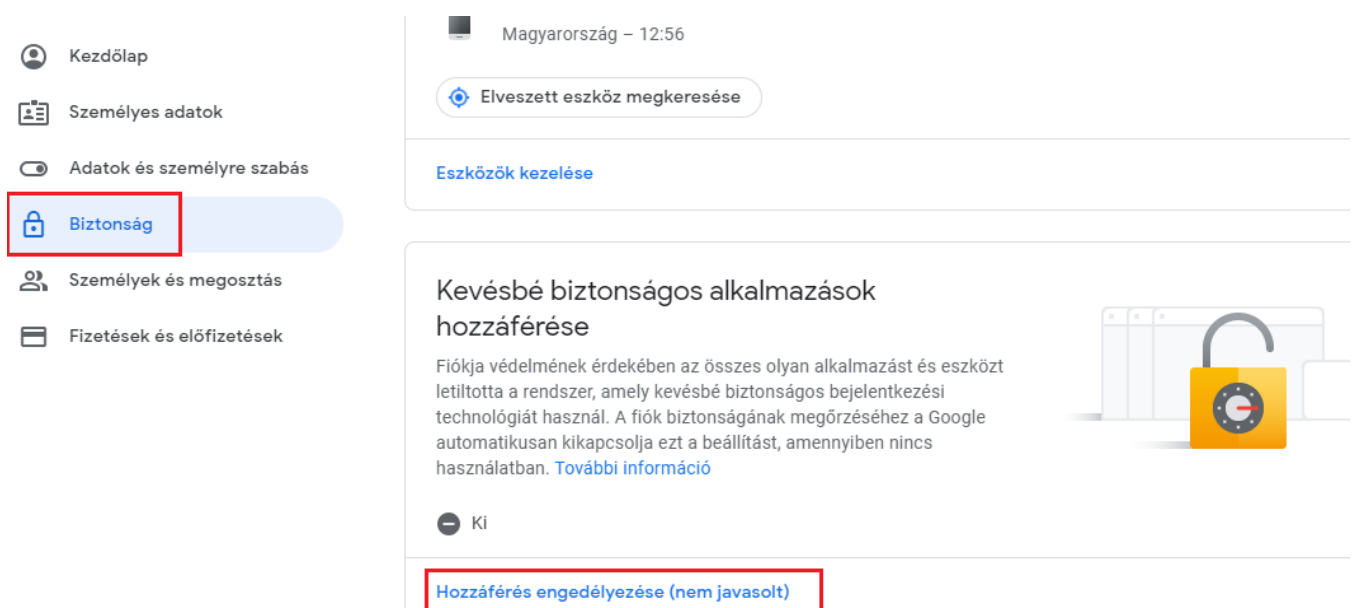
Kezdőlap

Személyes adatok

Adatok és személyre szabás

Biztonság

Személyek és megosztás

Fizetések és előfizetések

Magyarország – 12:56

Elveszett eszköz megkeresése

Eszközök kezelése

Kevésbé biztonságos alkalmazások hozzáférése

Fiókja védelmének érdekében az összes olyan alkalmazást és eszközt letiltotta a rendszer, amely kevésbé biztonságos bejelentkezési technológiát használ. A fiók biztonságának megőrzéséhez a Google automatikusan kikapcsolja ezt a beállítást, amennyiben nincs használatban. További információ

Ki

Hozzáférés engedélyezése (nem javasolt)